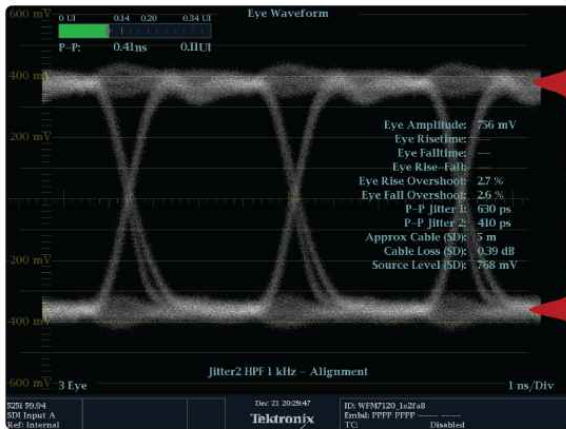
600 mV
0.13 0.14 0.20 0.34 UI
P–P: 0.41ns 0.11UI
Eye Waveform
400 mV
200 mV
Eye Amplitude: 756 mV
Eye Risetime: —
Eye Falltime: —
Eye Rise–Fall: —
Eye Rise Overshoot: 2.7 %
Eye Fall Overshoot: 2.6 %
P–P Jitter 1: 630 ps
P–P Jitter 2: 410 ps
Approx Cable (SD): 5 m
Cable Loss (SD): 0.39 dB
Source Level (SD): 768 mV
-200 mV
-400 mV
Jitter2 HPF 1 kHz – Alignment
-600 mV 3 Eye
1 ns/Div
525i 59.94
SDI Input A
Ref: Internal
Dec 21 20:28:47
Tektronix
ID: WFM7120_1e2fa8
Embd: PPPP PPPP
TC: Disabled